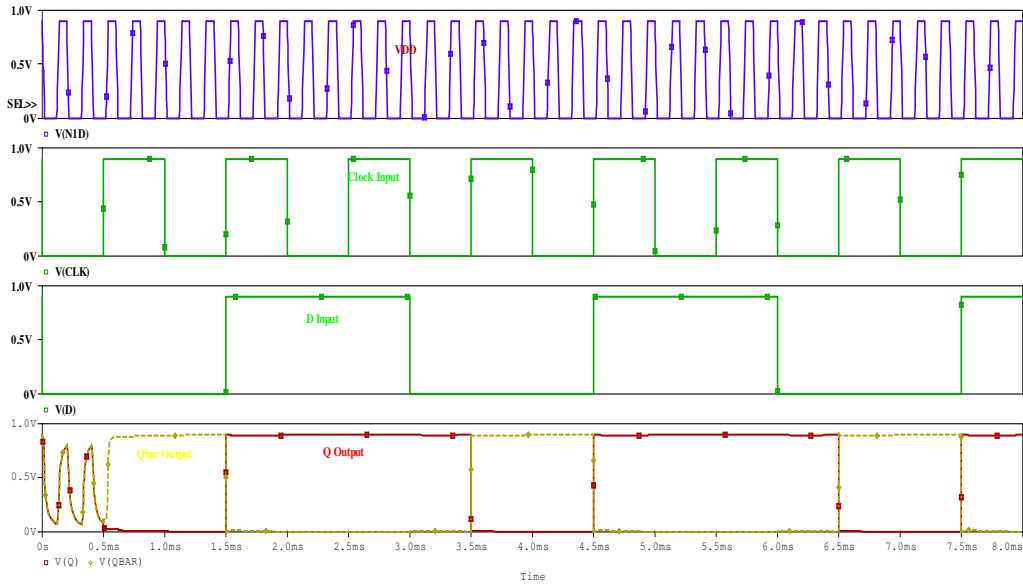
1.0V
0.5V
SEL>>
0V
VDD
V(N1D)
1.0V
0.5V
0V
Clock Input
V(CLK)
1.0V
0.5V
0V
D Input
V(D)
1.0V
0.5V
0V
Qbar Output
Q Output
0s 0.5ms 1.0ms 1.5ms 2.0ms 2.5ms 3.0ms 3.5ms 4.0ms 4.5ms 5.0ms 5.5ms 6.0ms 6.5ms 7.0ms 7.5ms 8.0ms
V(Q) V(QBAR)
Time